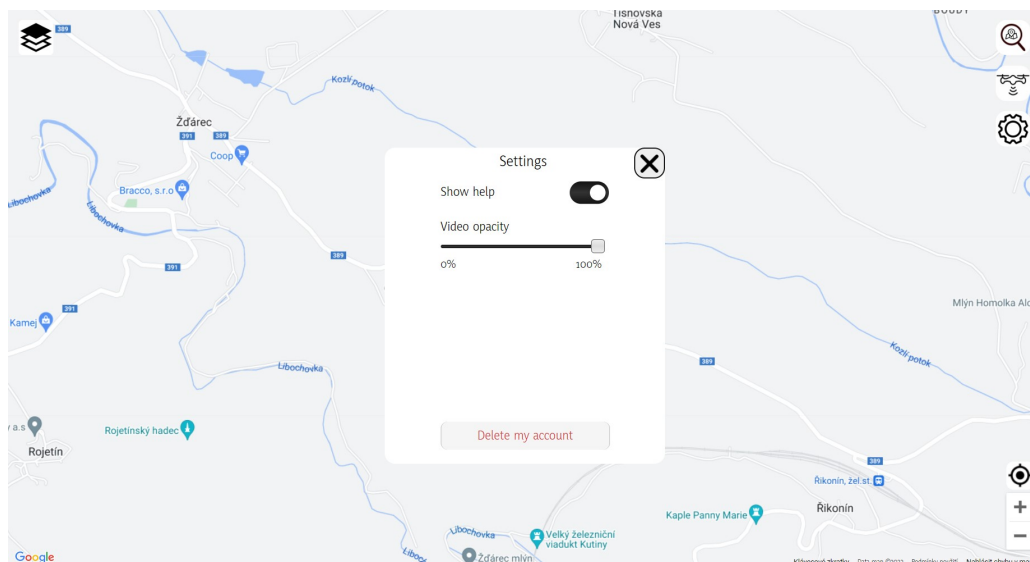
389
Tišnovská Nová Ves
BOUDY
Kozí potok
Žďárec
391
389
Coop
Bracco, s.r.o
Libochovka
Libochovka
391
389
391
Kamej
Libochovka
a.s
Rojetínský hadec
Rojetín
Settings
Show help
Video opacity
0%
100%
Delete my account
Mlýn Homolka Alc
Kozí potok
389
389
Říkonín, žel.st.
Kaple Panny Marie
Říkonín
Libochovka
Velký železniční viadukt Kutiny
Žďárec mlýn
Google
+
−